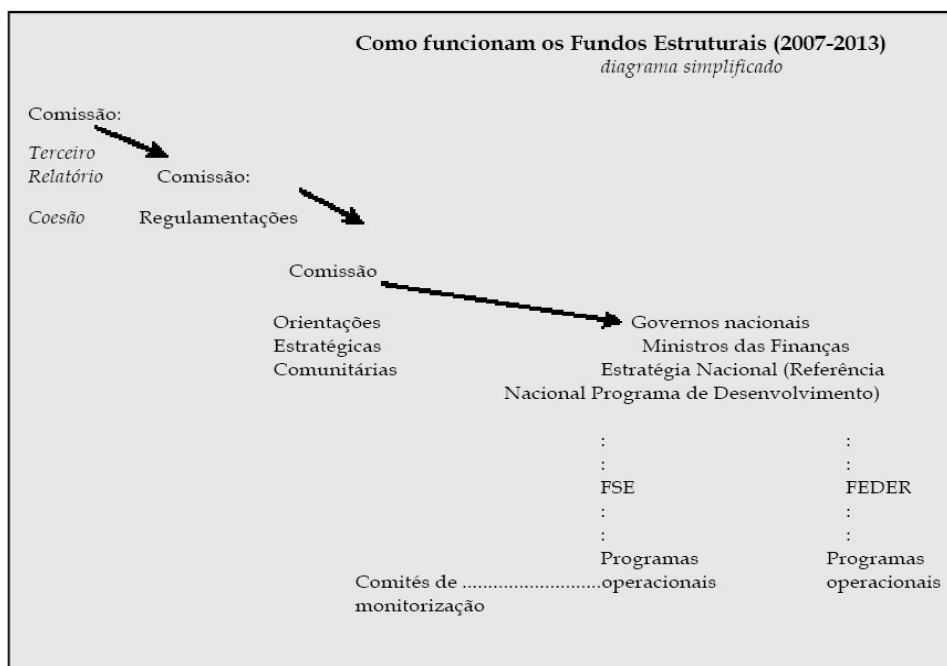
Como funcionam os Fundos Estruturais (2007-2013)
diagrama simplificado

Comissão:

Terceiro Relatório
Coesão

Comissão:
Regulamentações

Comissão

Orientações Estratégicas Comunitárias

Governos nacionais
Ministros das Finanças
Estratégia Nacional (Referência Nacional Programa de Desenvolvimento)

:
:
FSE
:
:
Programas operacionais

:
:
FEDER
:
:
Programas operacionais

Comités de ...........................
monitorização